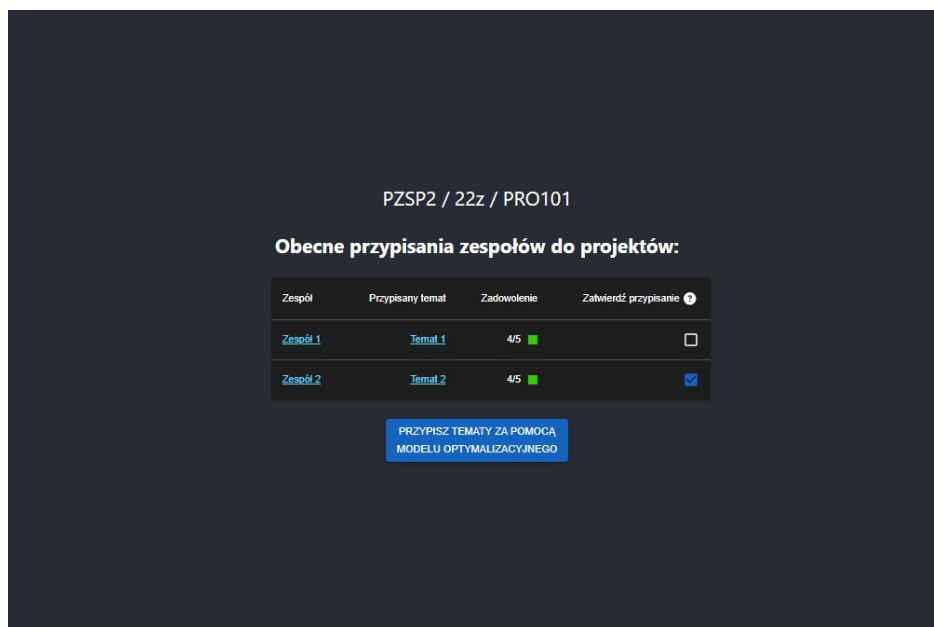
PZSP2 / 22z / PRO101

Obecne przypisania zespołów do projektów:

| Zespół | Przypisany temat | Zadowolenie | Zatwierdź przypisanie ? |
|---|---|---|---|
| Zespół 1 | Temat 1 | 4/5 | |
| Zespół 2 | Temat 2 | 4/5 | |

PRZYPISZ TEMATY ZA POMOCĄ MODELU OPTYMALIZACYJNEGO